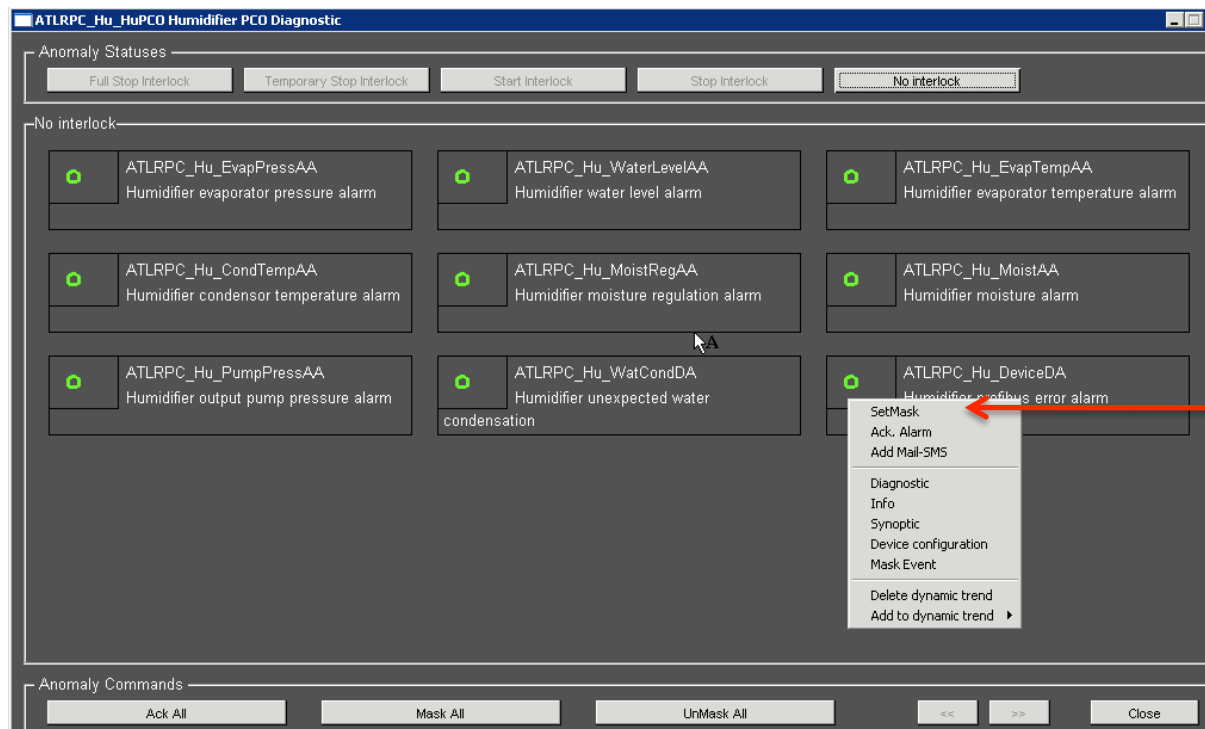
ATLRPC_Hu_HuPCO Humidifier PCO Diagnostic

Anomaly Statuses

Full Stop Interlock
Temporary Stop Interlock
Start Interlock
Stop Interlock
No interlock

No interlock

ATLRPC_Hu_EvapPressAA
Humidifier evaporator pressure alarm

ATLRPC_Hu_WaterLevelAA
Humidifier water level alarm

ATLRPC_Hu_EvapTempAA
Humidifier evaporator temperature alarm

ATLRPC_Hu_CondTempAA
Humidifier condensor temperature alarm

ATLRPC_Hu_MoistRegAA
Humidifier moisture regulation alarm

ATLRPC_Hu_MoistAA
Humidifier moisture alarm

ATLRPC_Hu_PumpPressAA
Humidifier output pump pressure alarm

ATLRPC_Hu_WatCondDA
Humidifier unexpected water condensation

ATLRPC_Hu_DeviceDA
Humidifier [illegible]fibus error alarm

SetMask
Ack. Alarm
Add Mail-SMS
Diagnostic
Info
Synoptic
Device configuration
Mask Event
Delete dynamic trend
Add to dynamic trend

Anomaly Commands

Ack All
Mask All
UnMask All
<<
>>
Close